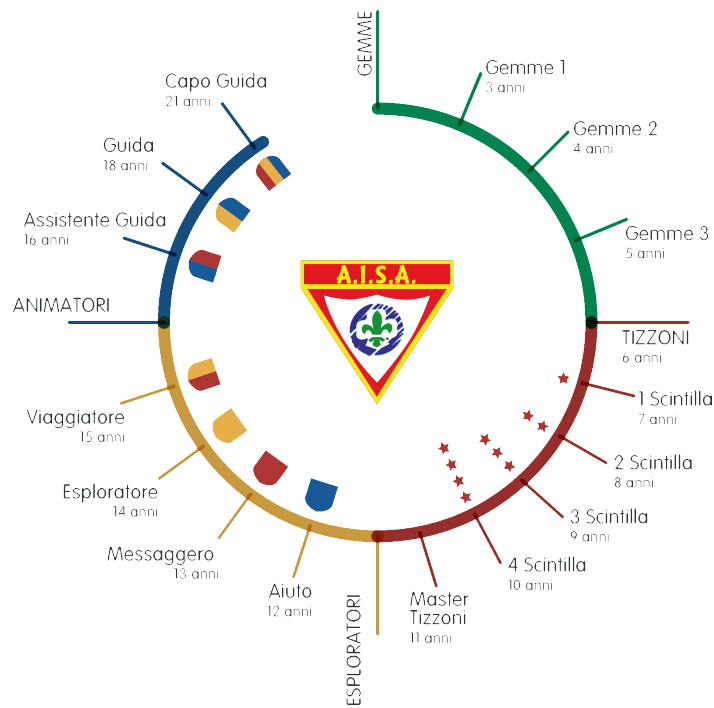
GEMME

Gemme 1
3 anni

Gemme 2
4 anni

Gemme 3
5 anni

TIZZONI
6 anni

1 Scintilla
7 anni

2 Scintilla
8 anni

3 Scintilla
9 anni

4 Scintilla
10 anni

Master Tizzoni
11 anni

ESPLORATORI

Aiuto
12 anni

Messaggero
13 anni

Esploratore
14 anni

Viaggiatore
15 anni

ANIMATORI

Assistente Guida
16 anni

Guida
18 anni

Capo Guida
21 anni

A.I.S.A.